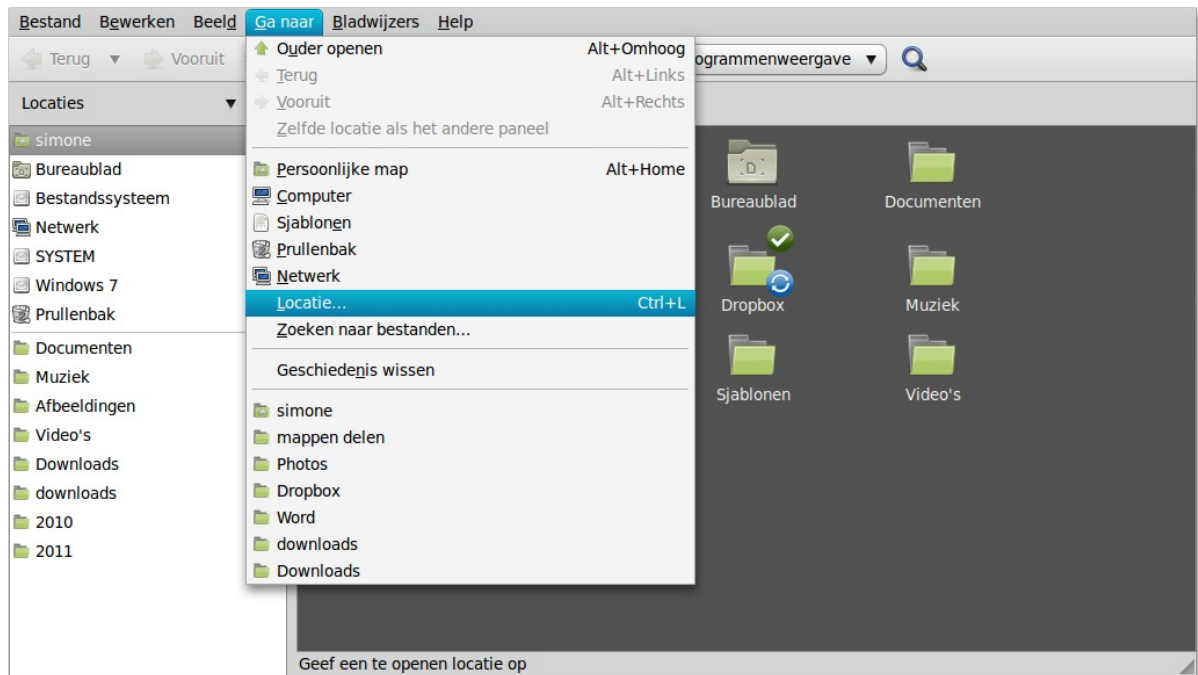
Bestand Bewerken Beeld Ga naar Bladwijzers Help

Terug Vooruit

ogrammenweergave

Locaties

simone
Bureaublad
Bestandssysteem
Netwerk
SYSTEM
Windows 7
Prullenbak
Documenten
Muziek
Afbeeldingen
Video's
Downloads
downloads
2010
2011

Ouder openen Alt+Omhoog
Terug Alt+Links
Vooruit Alt+Rechts
Zelfde locatie als het andere paneel
Persoonlijke map Alt+Home
Computer
Sjablonen
Prullenbak
Netwerk
Locatie... Ctrl+L
Zoeken naar bestanden...
Geschiedenis wissen
simone
mappen delen
Photos
Dropbox
Word
downloads
Downloads

Bureaublad
Documenten
Dropbox
Muziek
Sjablonen
Video's

Geef een te openen locatie op